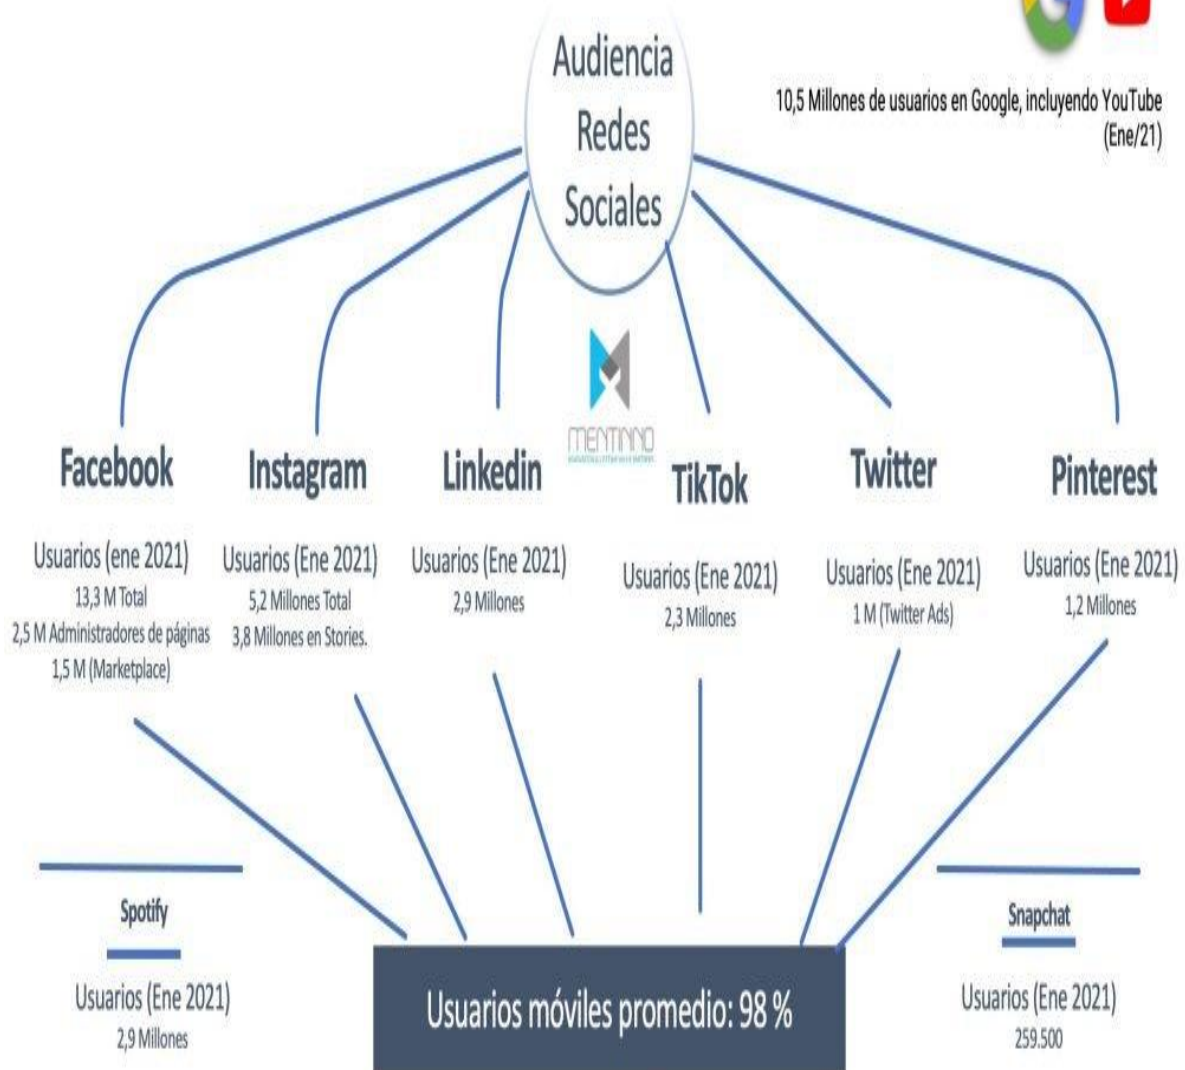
Audiencia Redes Sociales

10,5 Millones de usuarios en Google, incluyendo YouTube (Ene/21)

MENTINNO

Facebook

Usuarios (ene 2021)
13,3 M Total
2,5 M Administradores de páginas
1,5 M (Marketplace)

Instagram

Usuarios (Ene 2021)
5,2 Millones Total
3,8 Millones en Stories.

Linkedin

Usuarios (Ene 2021)
2,9 Millones

TikTok

Usuarios (Ene 2021)
2,3 Millones

Twitter

Usuarios (Ene 2021)
1 M (Twitter Ads)

Pinterest

Usuarios (Ene 2021)
1,2 Millones

Spotify

Usuarios (Ene 2021)
2,9 Millones

Usuarios móviles promedio: 98 %

Snapchat

Usuarios (Ene 2021)
259.500